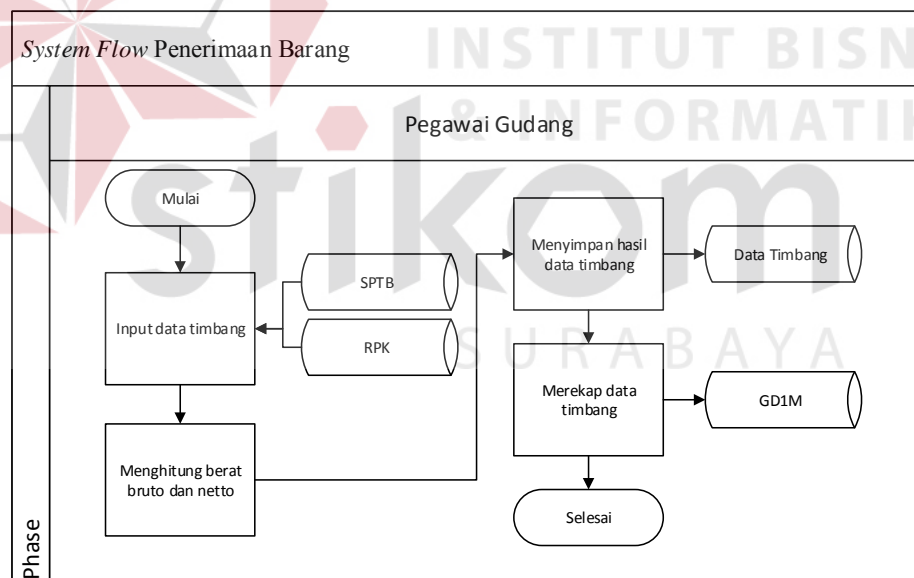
System Flow Penerimaan Barang

INSTITUT BISN
& INFORMATIK
stikom
SURABAYA

Pegawai Gudang

Mulai

SPTB

Input data timbang

RPK

Menghitung berat bruto dan netto

Menyimpan hasil data timbang

Data Timbang

Merekap data timbang

GD1M

Selesai

Phase